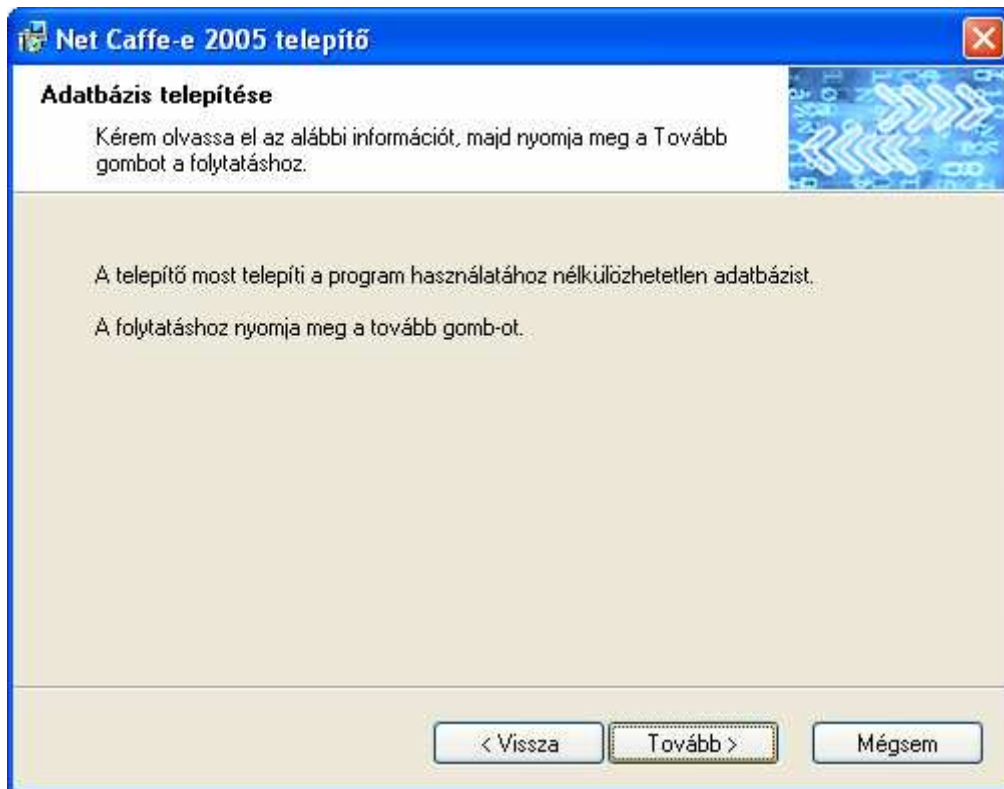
Net Caffe-e 2005 telepítő

Adatbázis telepítése

Kérem olvassa el az alábbi információt, majd nyomja meg a Tovább gombot a folytatáshoz.

A telepítő most telepíti a program használatához nélkülözhetetlen adatbázist.

A folytatáshoz nyomja meg a tovább gomb-ot.

< Vissza
Tovább >
Mégsem